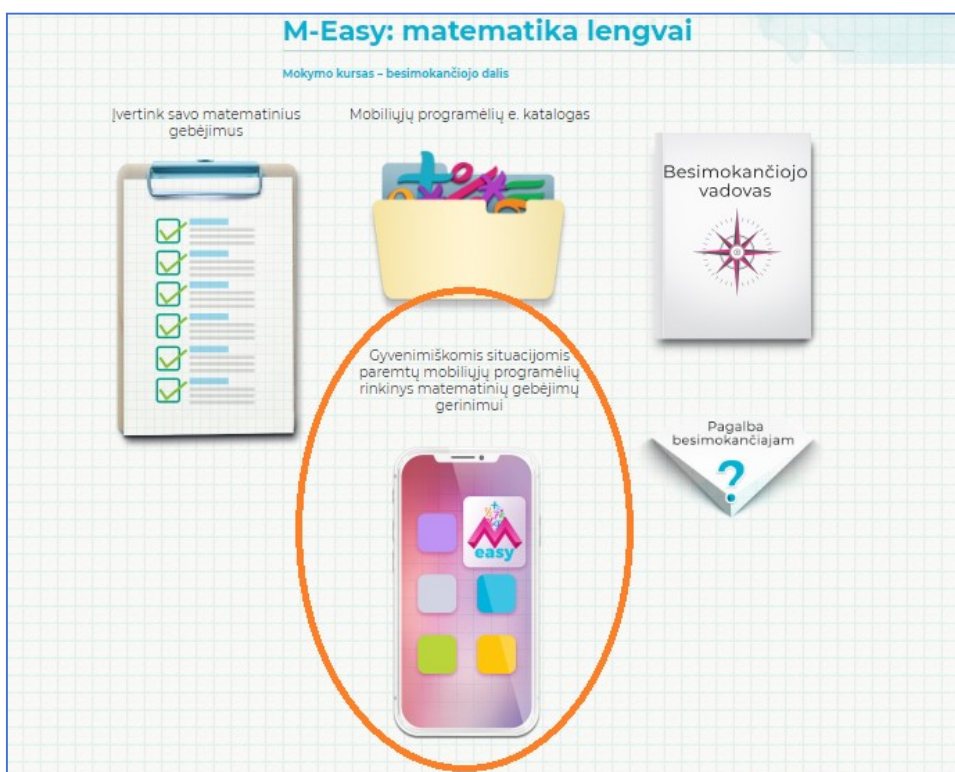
M-Easy: matematika lengvai

Mokymo kursas – besimokančiojo dalis

Įvertink savo matematinius gebėjimus

Mobiliųjų programėlių e. katalogas

Besimokančiojo vadovas

Gyvenimiškomis situacijomis paremtų mobiliųjų programėlių rinkinys matematinių gebėjimų gerinimui

Pagalba besimokančiajam

?

M
easy